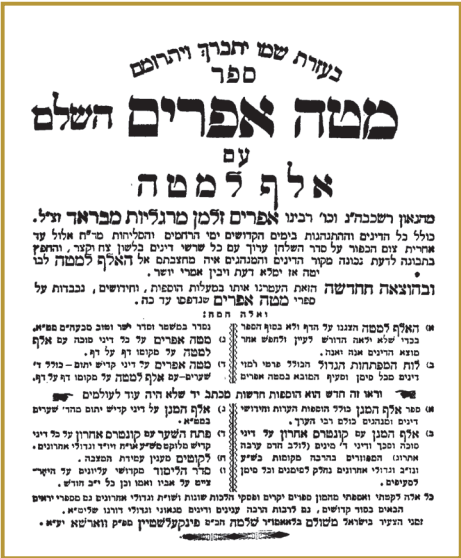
בעזרת שמו יתברך ויתרומם
ספר
מטה אפרים השלם
עם
אלף למטה

מהגאון השכה"ג וכו' רבינו אפרים זלמן מרגליות מבראד זצ"ל.
כולל כל הדינים וההנהגות בימים הקדושים ימי הרחמים והסליחות מר"ח אלול עד אחרית צום הכפור על סדר השלחן ערוך עם כל שרשי דינים בלשון צח וקצר, והחבור בתבונה לדעת נכונה מקור הדינים והמנהגים איה מהצאתם אל האלף למטה לבו יוצא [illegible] ולא יעבור ישר.

ובהוצאה החדשה הזאת העטרנו אותו במעלות הוספות, וחדושים, נכבדות על ספרי מטה אפרים שנדפסו עד כה.

ואלה הם:

א) האלף למטה הנצגו על הדף ולא בסוף הספר כבדי שלא יהא הלומד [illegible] ויחשב אחר מוצא הדינים אנה ואנה.
ב) לוח הפסקאות הגדול הנחלק על פי סדר ל' דינים בכל סימן וסעיף המובא בספר מטה אפרים.
ג) נסדר בנשמר וסדר יפה ועל טוב סבסקים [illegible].
ד) מטה אפרים על כל דיני סוכה עם אלף למטה על מקומו דף על דף.
ה) מטה אפרים על דיני קריש יתום – כולל כל דיני שעורים – עם אלף למטה על מקומו דף על דף.

וראו זה חדש הוא הוספה חדשה נכבדת כזו לא היה עוד לעולמים
ו) אלף המגן על דיני קריש יתום מהר' שערים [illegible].
ז) פתח השער עם קונטרס אחרון על כל דיני קריש מלוקט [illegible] ודינים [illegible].
ח) לקוטים מענין שמחת המצוה.
ט) סדר היסוד מקודשי עליונים עם יראי' שמים על אבין ואם בכל יום.
י) אלף המגן עם קונטרס אחרון על דיני אלף המגן על כל דיני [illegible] מטה בכל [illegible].
ספר אלף המגן כולל הוספות הערות וחדושים דינים ומנהגים כולם בו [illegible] ערך.

כל אלה לקחנו ואספנו מהמון ספרים יקרים ומספר הלכות שונות ושו"ת וגדולי אחרונים גם מספרי ירושלים הבאים בכל קרוב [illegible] ענינים ודינים וגם מהם דינים שונים ודרשו דינים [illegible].

זכני הצעיר ביש'ראל משולם בהאדור שלמה הכהן פינקעלשטיין הס"ו ווארשא יע"א